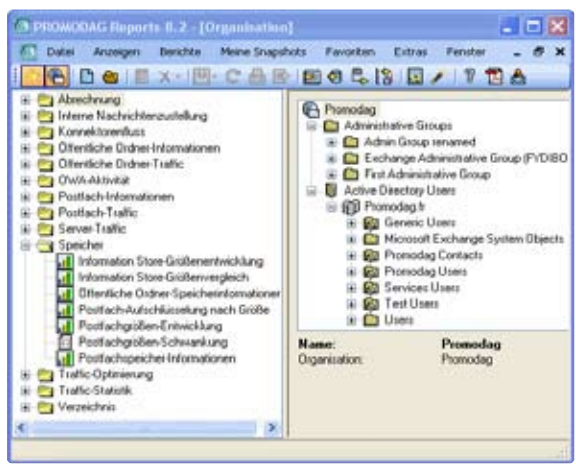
PROMODAG Reports 8.2 - [Organisation]

Datei Anzeigen Berichte Meine Snapshots Favoriten Extras Fenster

Abrechnung
Interne Nachrichtenzustellung
Konnektorenfluss
Öffentliche Ordner-Informationen
Öffentliche Ordner-Traffic
OWA-Aktivität
Postfach-Informationen
Postfach-Traffic
Server-Traffic
Speicher
Information Store-Größenentwicklung
Information Store-Größenvergleich
Öffentliche Ordner-Speicherinformationen
Postfach-Aufschlüsselung nach Größe
Postfachgrößen-Entwicklung
Postfachgrößen-Schwankung
Postfachspeicher-Informationen
Traffic-Optimierung
Traffic-Statistik
Verzeichnis

Promodag
Administrative Groups
Admin Group renamed
Exchange Administrative Group (FYDIBO
First Administrative Group
Active Directory Users
Promodag.fr
Generic Users
Microsoft Exchange System Objects
Promodag Contacts
Promodag Users
Services Users
Test Users
Users

Name: Promodag
Organisation: Promodag